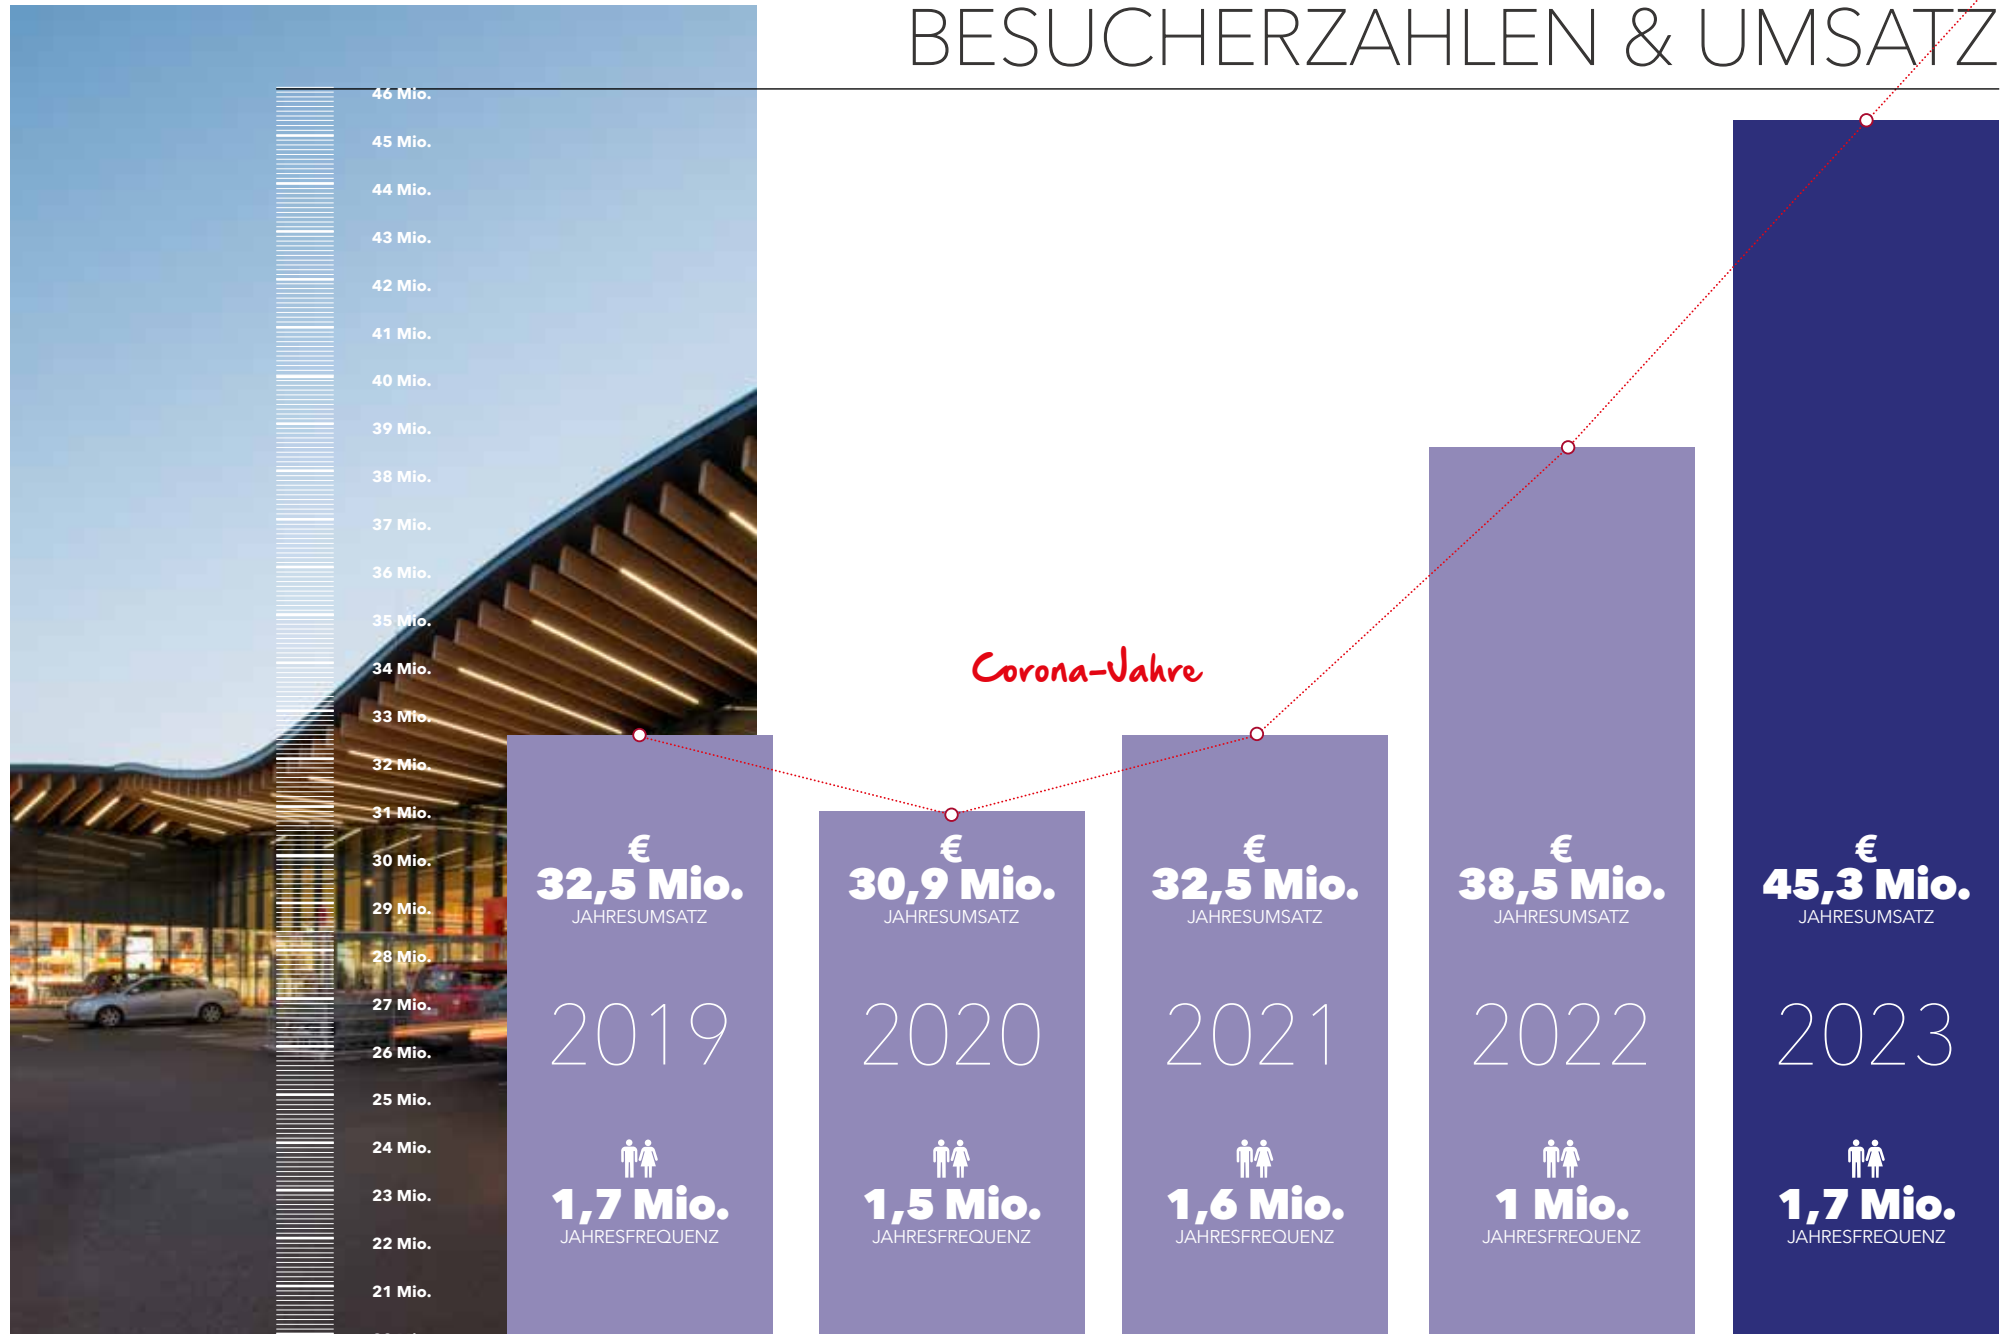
BESUCHERZAHLEN & UMSATZ

46 Mio.
45 Mio.
44 Mio.
43 Mio.
42 Mio.
41 Mio.
40 Mio.
39 Mio.
38 Mio.
37 Mio.
36 Mio.
35 Mio.
34 Mio.
33 Mio.
32 Mio.
31 Mio.
30 Mio.
29 Mio.
28 Mio.
27 Mio.
26 Mio.
25 Mio.
24 Mio.
23 Mio.
22 Mio.
21 Mio.

Corona-Jahre

€
32,5 Mio.
JAHRESUMSATZ
2019
1,7 Mio.
JAHRESFREQUENZ

€
30,9 Mio.
JAHRESUMSATZ
2020
1,5 Mio.
JAHRESFREQUENZ

€
32,5 Mio.
JAHRESUMSATZ
2021
1,6 Mio.
JAHRESFREQUENZ

€
38,5 Mio.
JAHRESUMSATZ
2022
1 Mio.
JAHRESFREQUENZ

€
45,3 Mio.
JAHRESUMSATZ
2023
1,7 Mio.
JAHRESFREQUENZ